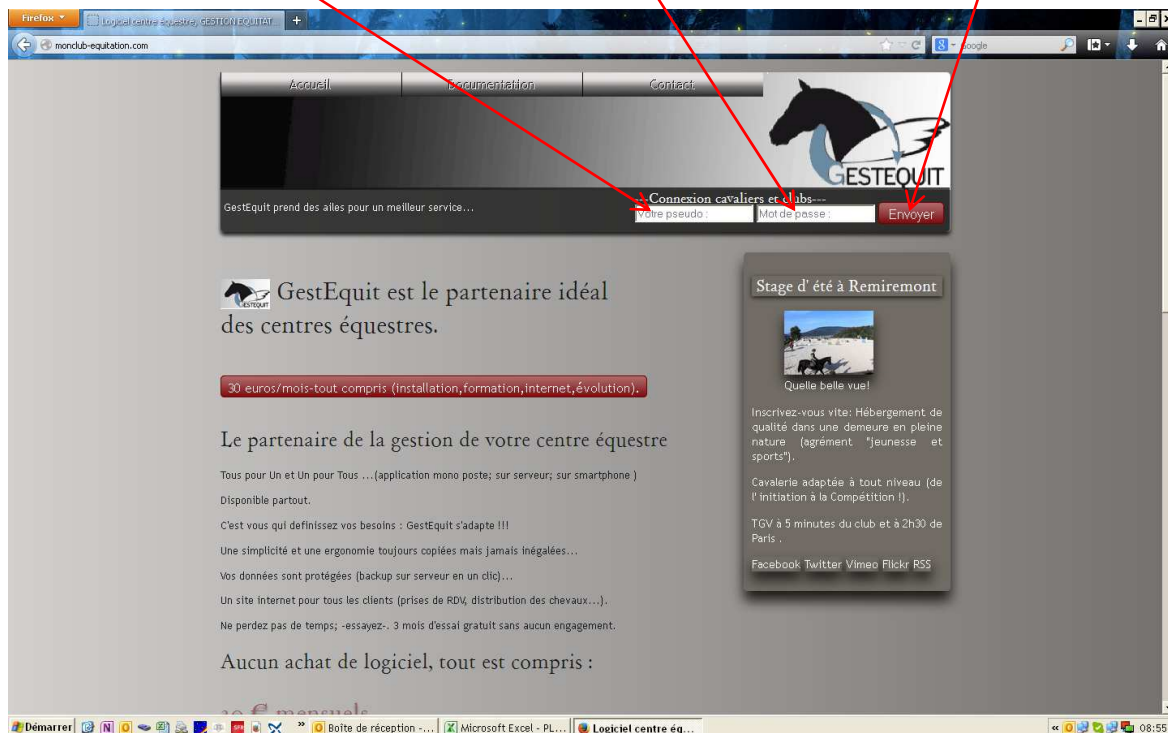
Firefox
Logiciel centre équestre, GESTION EQUITAT...
+
monclub-equitation.com
Google

Accueil
Documentation
Contact

GESTEQUIT

GestEquit prend des ailes pour un meilleur service...
--Connexion cavaliers et clubs---
Votre pseudo :
Mot de passe :
Envoyer

GestEquit est le partenaire idéal des centres équestres.

30 euros/mois-tout compris (installation,formation,internet,évolution).

Le partenaire de la gestion de votre centre équestre

Tous pour Un et Un pour Tous ...(application mono poste; sur serveur; sur smartphone )

Disponible partout.

C'est vous qui definissez vos besoins : GestEquit s'adapte !!!

Une simplicité et une ergonomie toujours copiées mais jamais inégalées...

Vos données sont protégées (backup sur serveur en un clic)...

Un site internet pour tous les clients (prises de RDV, distribution des chevaux...).

Ne perdez pas de temps; -essayez-. 3 mois d'essai gratuit sans aucun engagement.

Aucun achat de logiciel, tout est compris :

30 € mensuels

Stage d' été à Remiremont

Quelle belle vue!

Inscrivez-vous vite: Hébergement de qualité dans une demeure en pleine nature (agrément "jeunesse et sports").

Cavalerie adaptée à tout niveau (de l' initiation à la Compétition !).

TGV à 5 minutes du club et à 2h30 de Paris .

Facebook Twitter Vimeo Flickr RSS

Démarrer
Boîte de réception -...
Microsoft Excel - PL...
Logiciel centre éq...
08:55